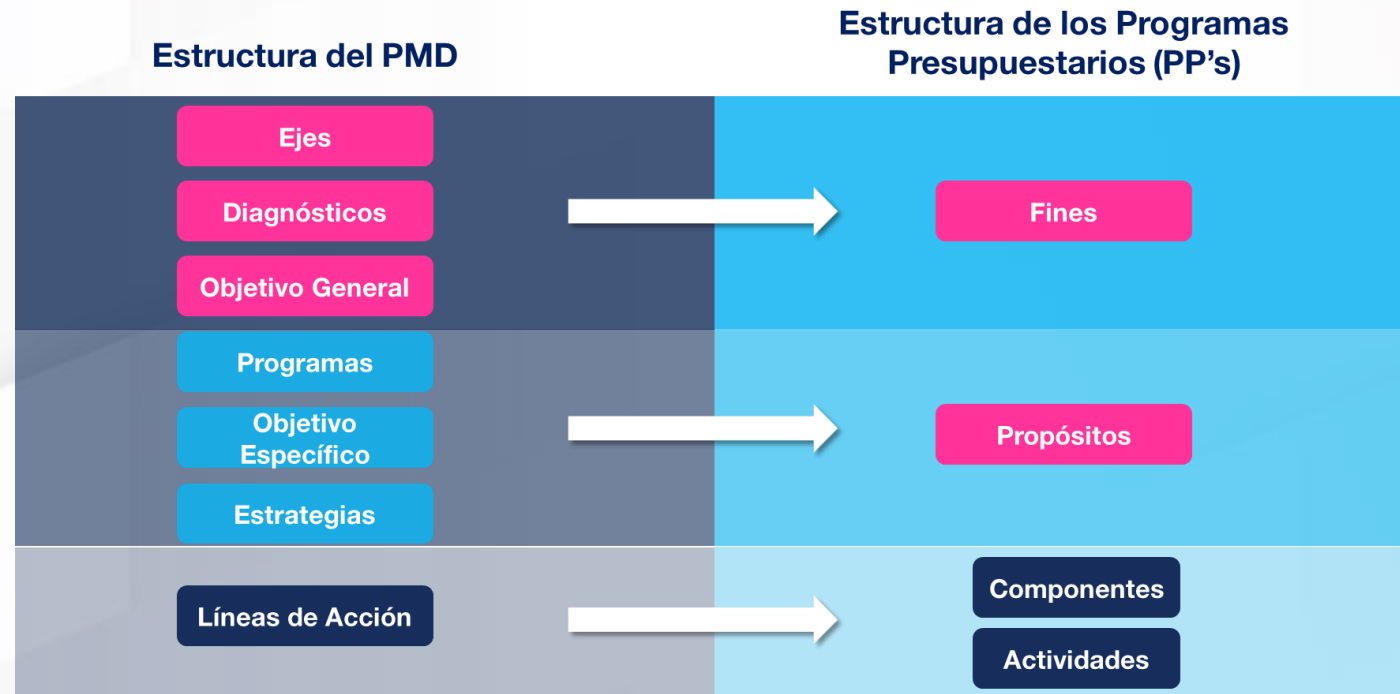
Estructura del PMD

Estructura de los Programas Presupuestarios (PP's)

Ejes

Diagnósticos

Objetivo General

Fines

Programas

Objetivo Específico

Estrategias

Propósitos

Líneas de Acción

Componentes

Actividades